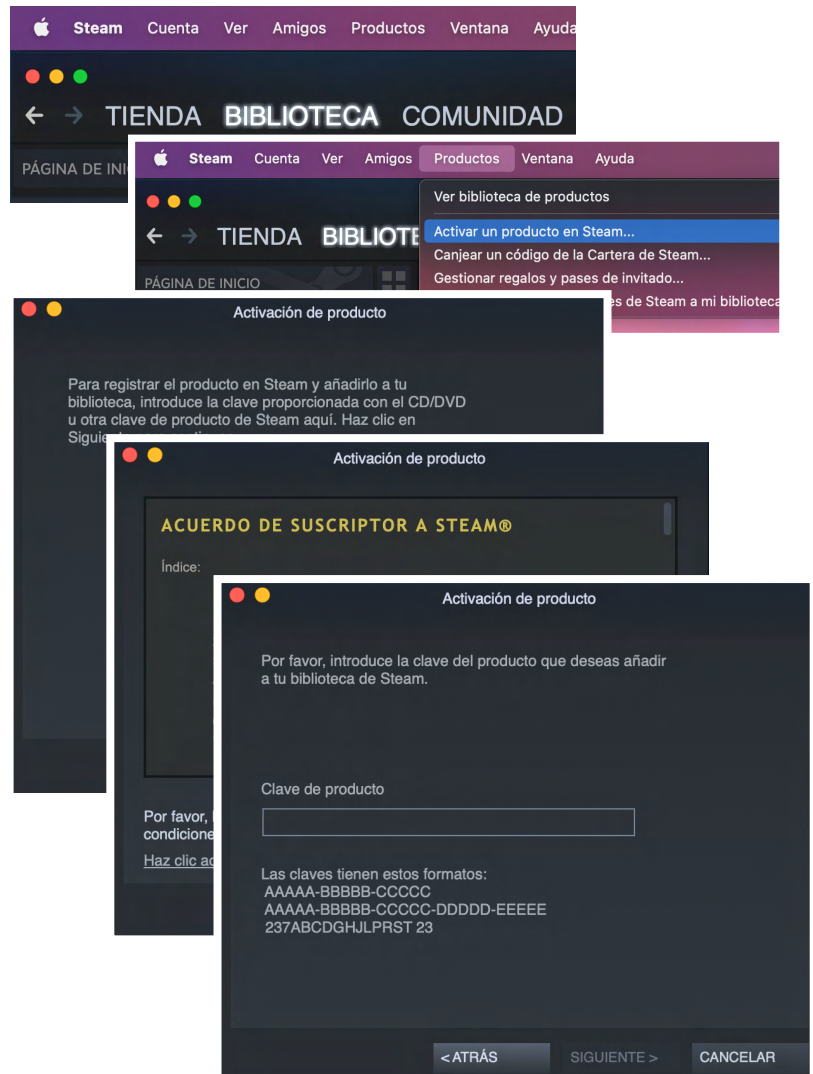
Steam Cuenta Ver Amigos Productos Ventana Ayuda

← → TIENDA BIBLIOTECA COMUNIDAD

PÁGINA DE INI

Steam Cuenta Ver Amigos Productos Ventana Ayuda

← → TIENDA BIBLIOTE

PÁGINA DE INICIO

Ver biblioteca de productos

Activar un producto en Steam...

Canjear un código de la Cartera de Steam...

Gestionar regalos y pases de invitado...

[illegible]es de Steam a mi biblioteca

Activación de producto

Para registrar el producto en Steam y añadirlo a tu biblioteca, introduce la clave proporcionada con el CD/DVD u otra clave de producto de Steam aquí. Haz clic en Siguie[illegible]

Activación de producto

ACUERDO DE SUSCRIPTOR A STEAM®

Índice:

Por favor, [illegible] condicione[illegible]

Haz clic ac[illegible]

Activación de producto

Por favor, introduce la clave del producto que deseas añadir a tu biblioteca de Steam.

Clave de producto

Las claves tienen estos formatos:
AAAAA-BBBBB-CCCCC
AAAAA-BBBBB-CCCCC-DDDDD-EEEEE
237ABCDGHJLPRST 23

< ATRÁS SIGUIENTE > CANCELAR